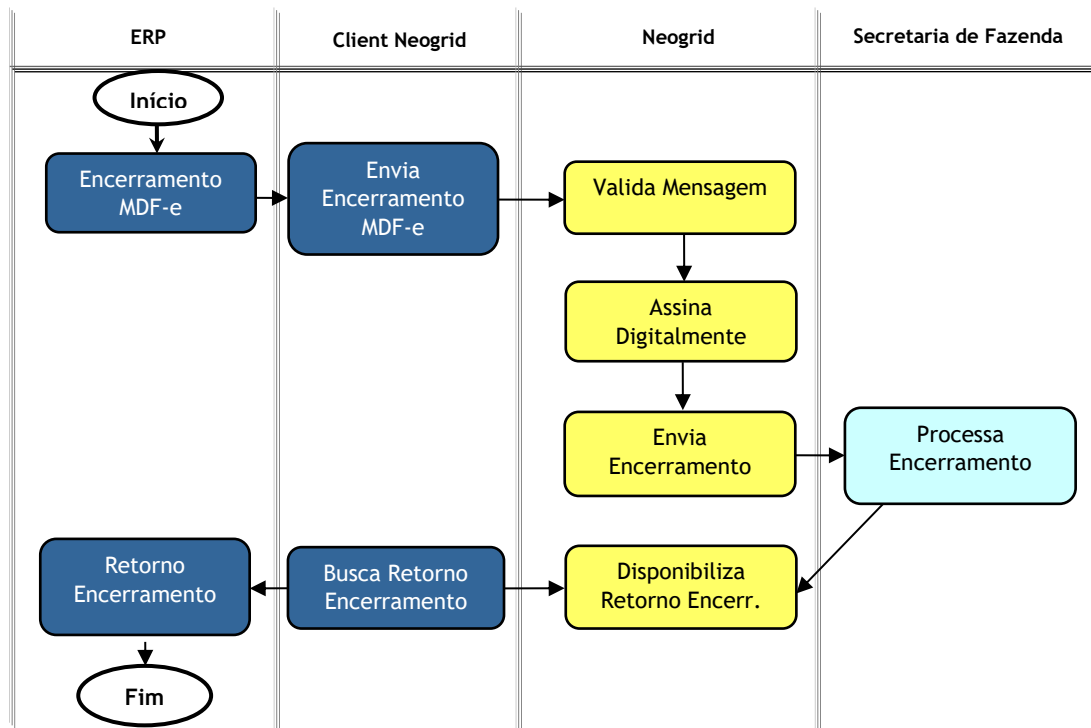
| ERP | Client Neogrid | Neogrid | Secretaria de Fazenda |
|---|---|---|---|

Início

Encerramento MDF-e

Envia Encerramento MDF-e

Valida Mensagem

Assina Digitalmente

Envia Encerramento

Processa Encerramento

Disponibiliza Retorno Encerr.

Busca Retorno Encerramento

Retorno Encerramento

Fim